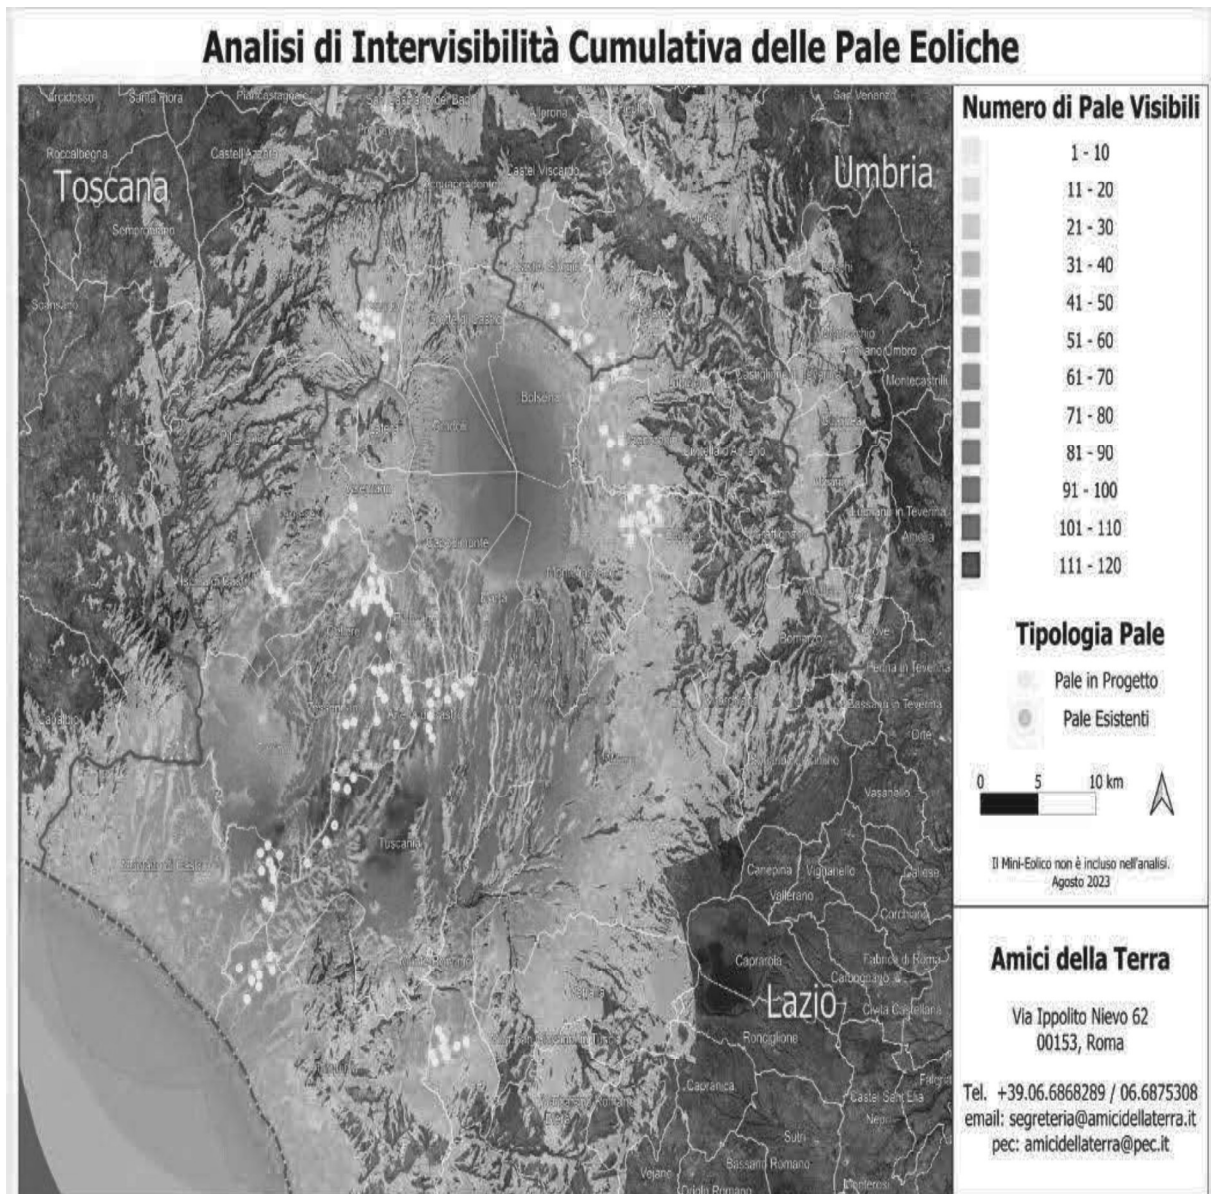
Analisi di Intervisibilità Cumulativa delle Pale Eoliche

Arcidosso, Santa Fiora, Piancastagnaio, San Casciano dei Bagni, Allerona, San Venanzo
Roccalbegna, Castell'Azzara, Castel Viscardo
Toscana
Umbria
Semproniano
Acquapendente
Castel Giorgio
Scansano
Grotte di Castro
Baschi
Bolsena
Civitella del Lago
Guardea
Castiglione in Teverina
Montecastrilli
Latera
Gradoli
Bagnoregio
Valentano
Alviano
Lubriano
Lugnano in Teverina
Amelia
Capodimonte
Marta
Montefiascone
Bomarzo
Penna in Teverina
Bassano in Teverina
Canino
Orte
Tuscania
Vasanello
Canepina
Vignanello
Gallese
Montalto di Castro
Vallerano
Corchiano
Vetralla
Caprarola
Fabrica di Roma
Carbognano
Lazio
Civita Castellana
Ronciglione
Faleria
Capranica
Castel Sant'Elia
Sutri
Bassano Romano
Vejano
Oriolo Romano

Numero di Pale Visibili
1 - 10
11 - 20
21 - 30
31 - 40
41 - 50
51 - 60
61 - 70
71 - 80
81 - 90
91 - 100
101 - 110
111 - 120

Tipologia Pale
Pale in Progetto
Pale Esistenti

0 5 10 km

Il Mini-Eolico non è incluso nell'analisi.
Agosto 2023

Amici della Terra

Via Ippolito Nievo 62
00153, Roma

Tel. +39.06.6868289 / 06.6875308
email: segreteria@amicidellaterra.it
pec: amicidellaterra@pec.it